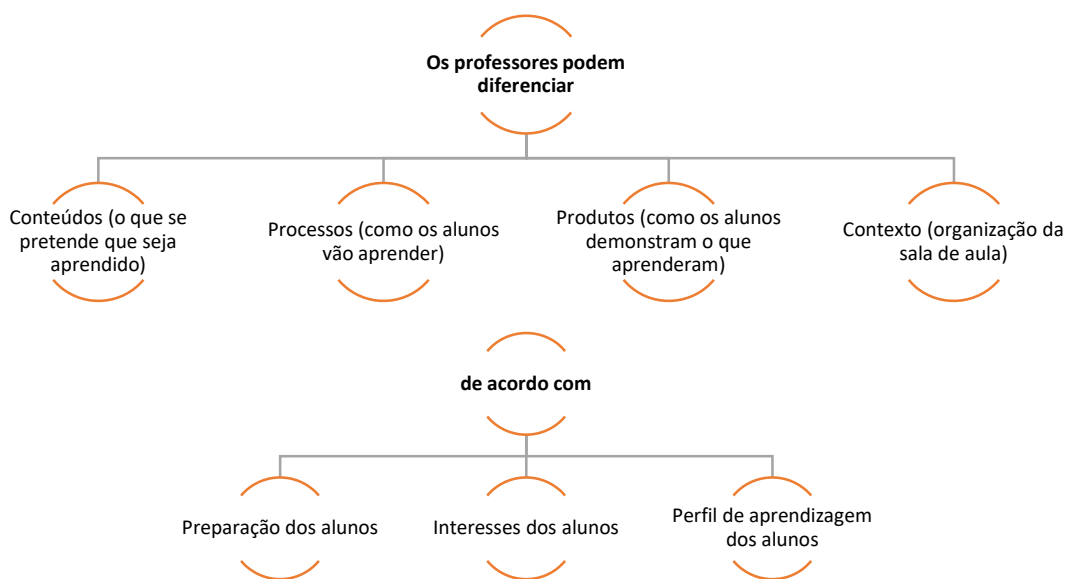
Os professores podem diferenciar

Conteúdos (o que se pretende que seja aprendido)

Processos (como os alunos vão aprender)

Produtos (como os alunos demonstram o que aprenderam)

Contexto (organização da sala de aula)

de acordo com

Preparação dos alunos

Interesses dos alunos

Perfil de aprendizagem dos alunos